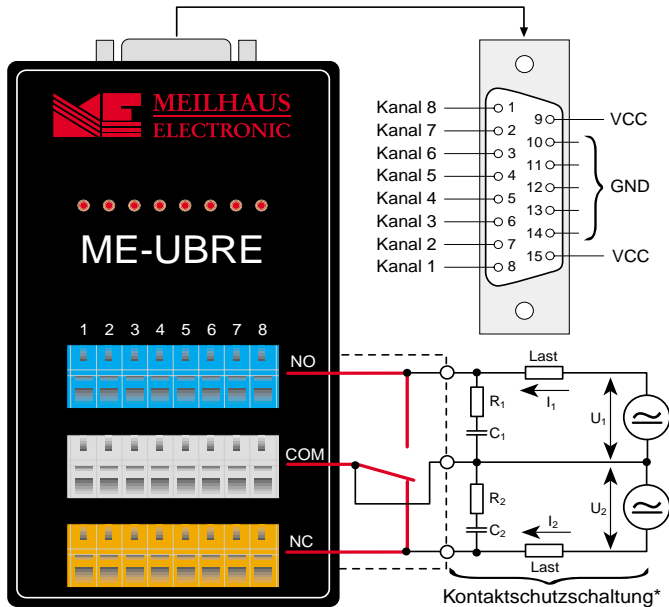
MEILHAUS ELECTRONIC

ME-UBRE

1 2 3 4 5 6 7 8

NO

COM

NC

Kanal 8 1
Kanal 7 2
Kanal 6 3
Kanal 5 4
Kanal 4 5
Kanal 3 6
Kanal 2 7
Kanal 1 8

9 VCC
10
11
12 GND
13
14
15 VCC

Last
$R_1$
$I_1$
$C_1$
$U_1$
$R_2$
$U_2$
$I_2$
$C_2$
Last

Kontaktschutzschaltung*